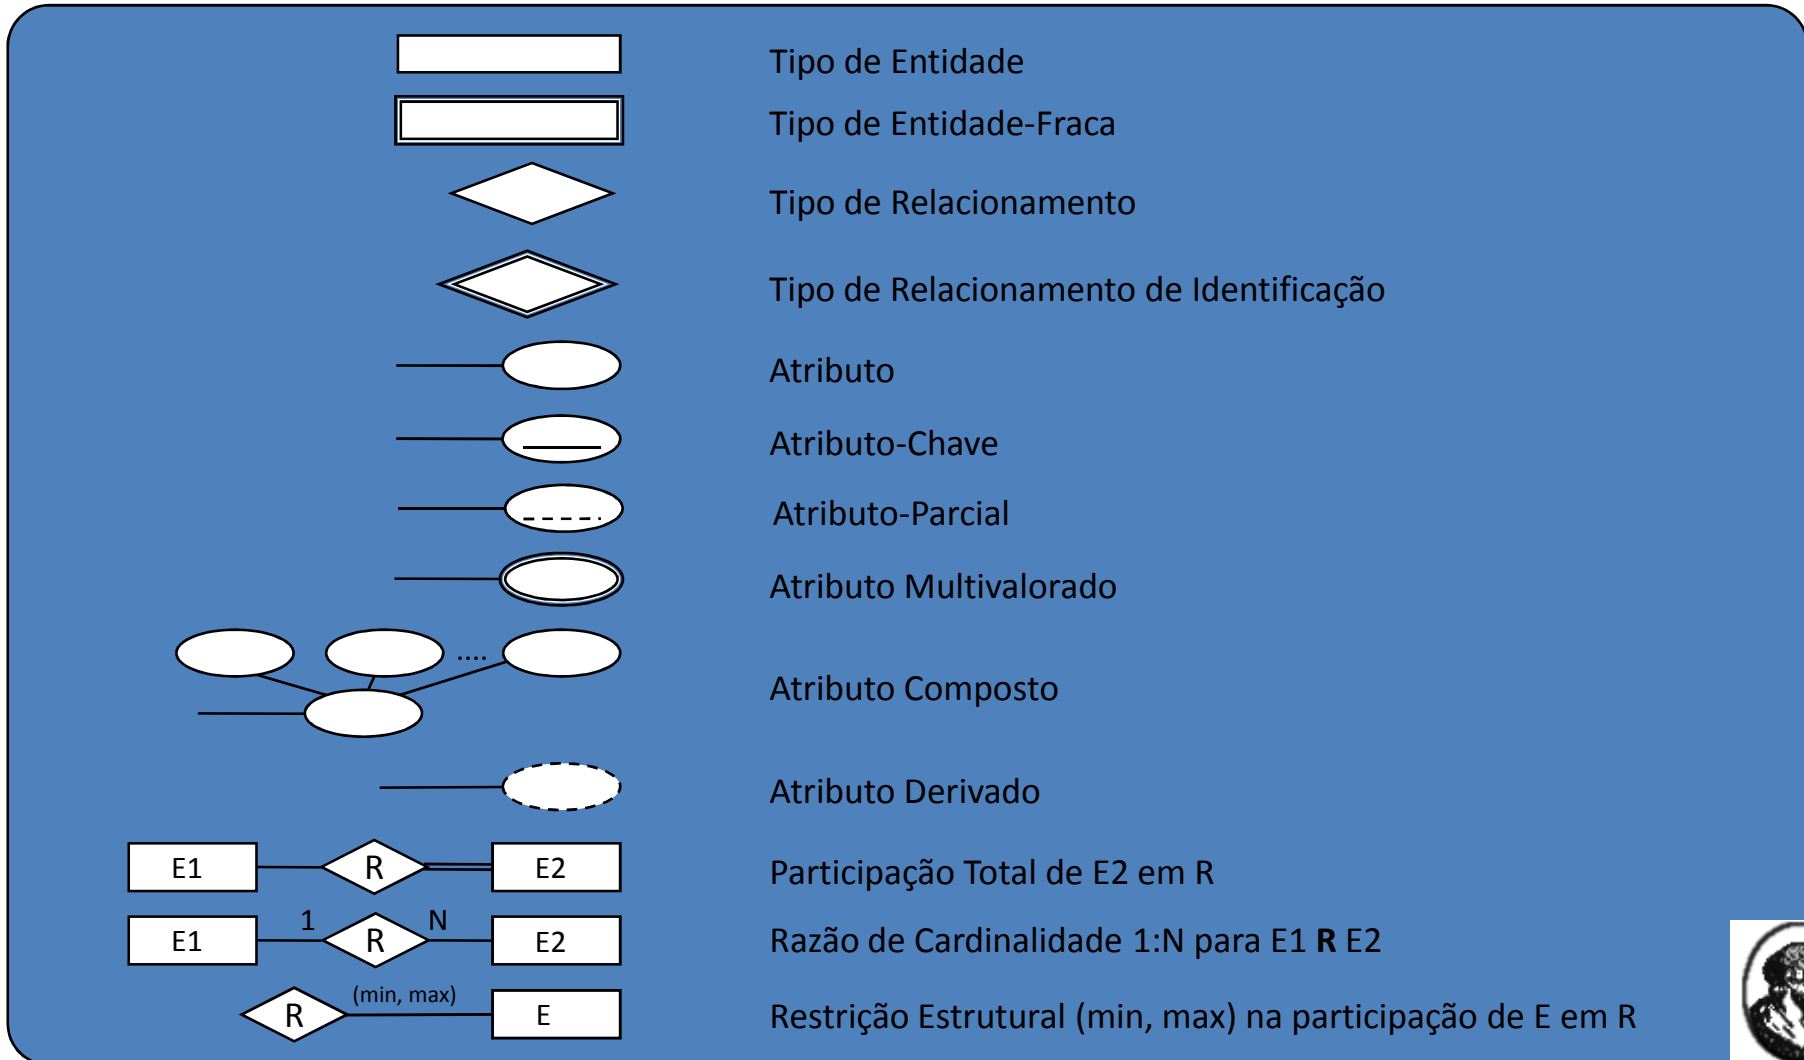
Tipo de Entidade

Tipo de Entidade-Fraca

Tipo de Relacionamento

Tipo de Relacionamento de Identificação

Atributo

Atributo-Chave

Atributo-Parcial

Atributo Multivalorado

....

Atributo Composto

Atributo Derivado

E1 R E2

Participação Total de E2 em R

E1 1 R N E2

Razão de Cardinalidade 1:N para E1 **R** E2

R (min, max) E

Restrição Estrutural (min, max) na participação de E em R